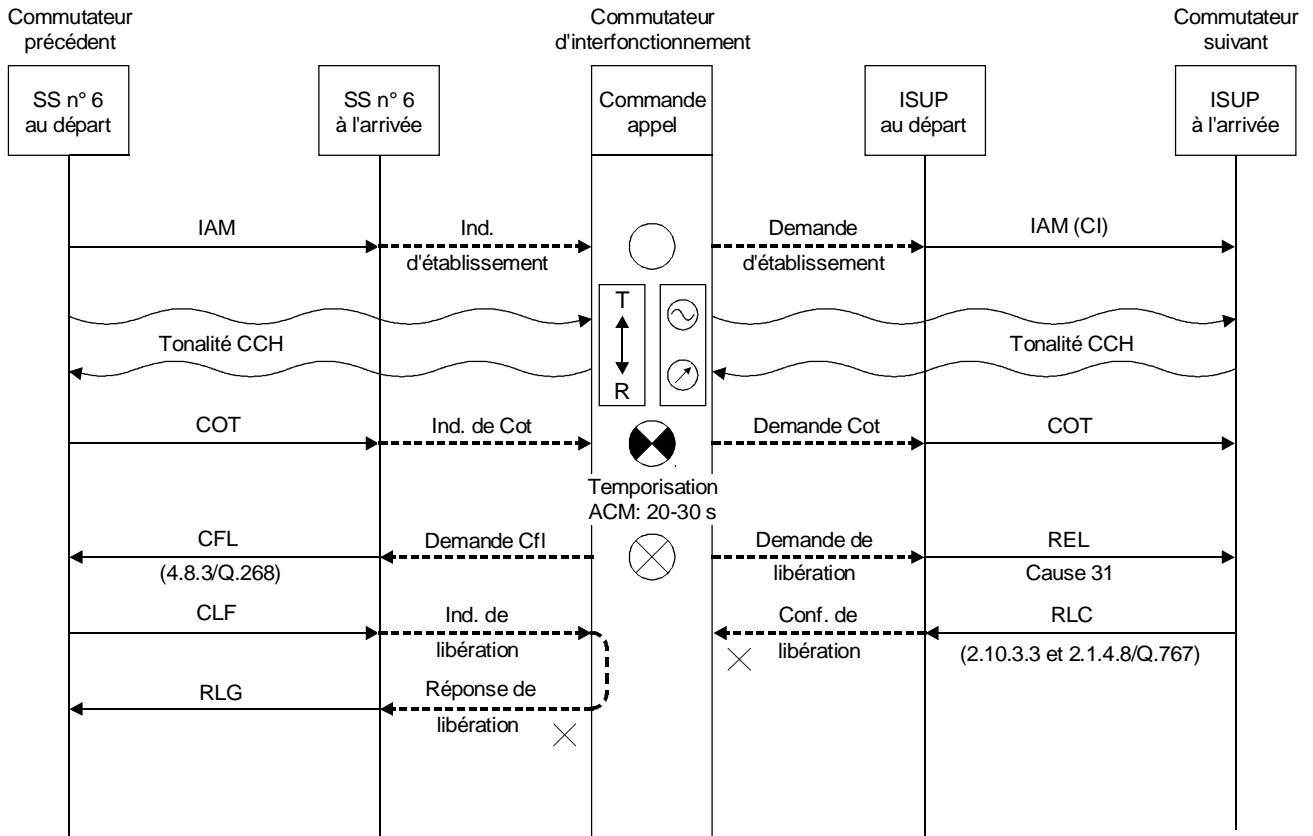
Commutateur précédent

Commutateur d'interfonctionnement

Commutateur suivant

SS n° 6 au départ

SS n° 6 à l'arrivée

Commande appel

ISUP au départ

ISUP à l'arrivée

IAM

Ind. d'établissement

Demande d'établissement

IAM (CI)

T

R

Tonalité CCH

Tonalité CCH

COT

Ind. de Cot

Demande Cot

COT

Temporisation ACM: 20-30 s

CFL

(4.8.3/Q.268)

Demande Cfl

Demande de libération

REL

Cause 31

CLF

Ind. de libération

Conf. de libération

RLC

(2.10.3.3 et 2.1.4.8/Q.767)

RLG

Réponse de libération